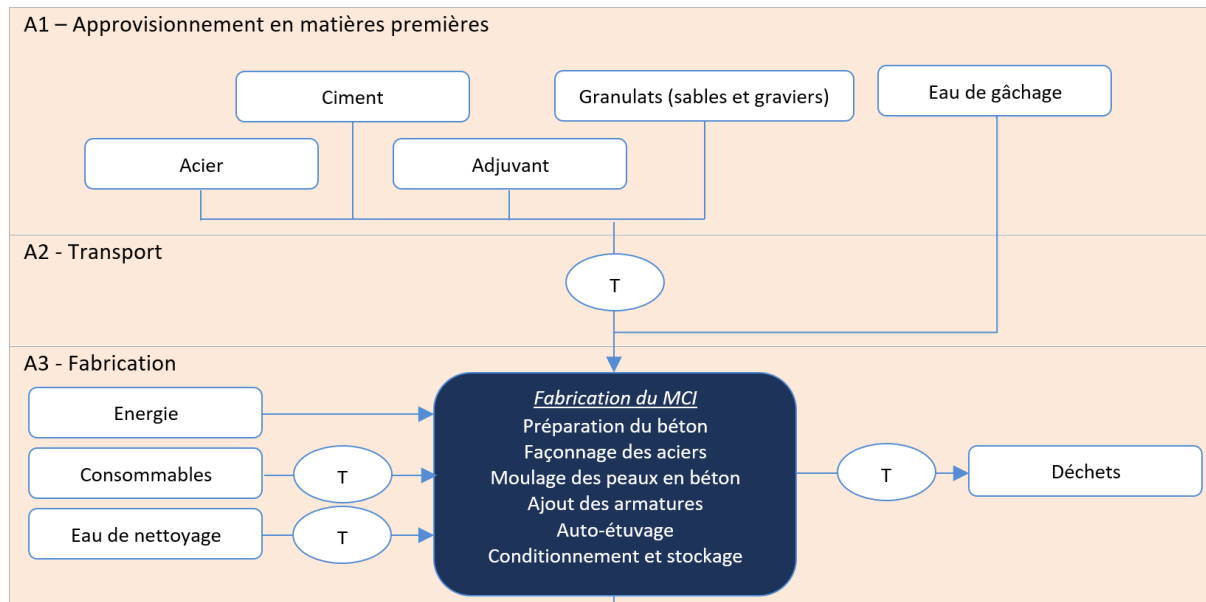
A1 – Approvisionnement en matières premières

Ciment

Granulats (sables et graviers)

Eau de gâchage

Acier

Adjuvant

A2 - Transport

T

A3 - Fabrication

Energie

Consommables

T

Eau de nettoyage

T

*Fabrication du MCI*
Préparation du béton
Façonnage des aciers
Moulage des peaux en béton
Ajout des armatures
Auto-étuvage
Conditionnement et stockage

T

Déchets